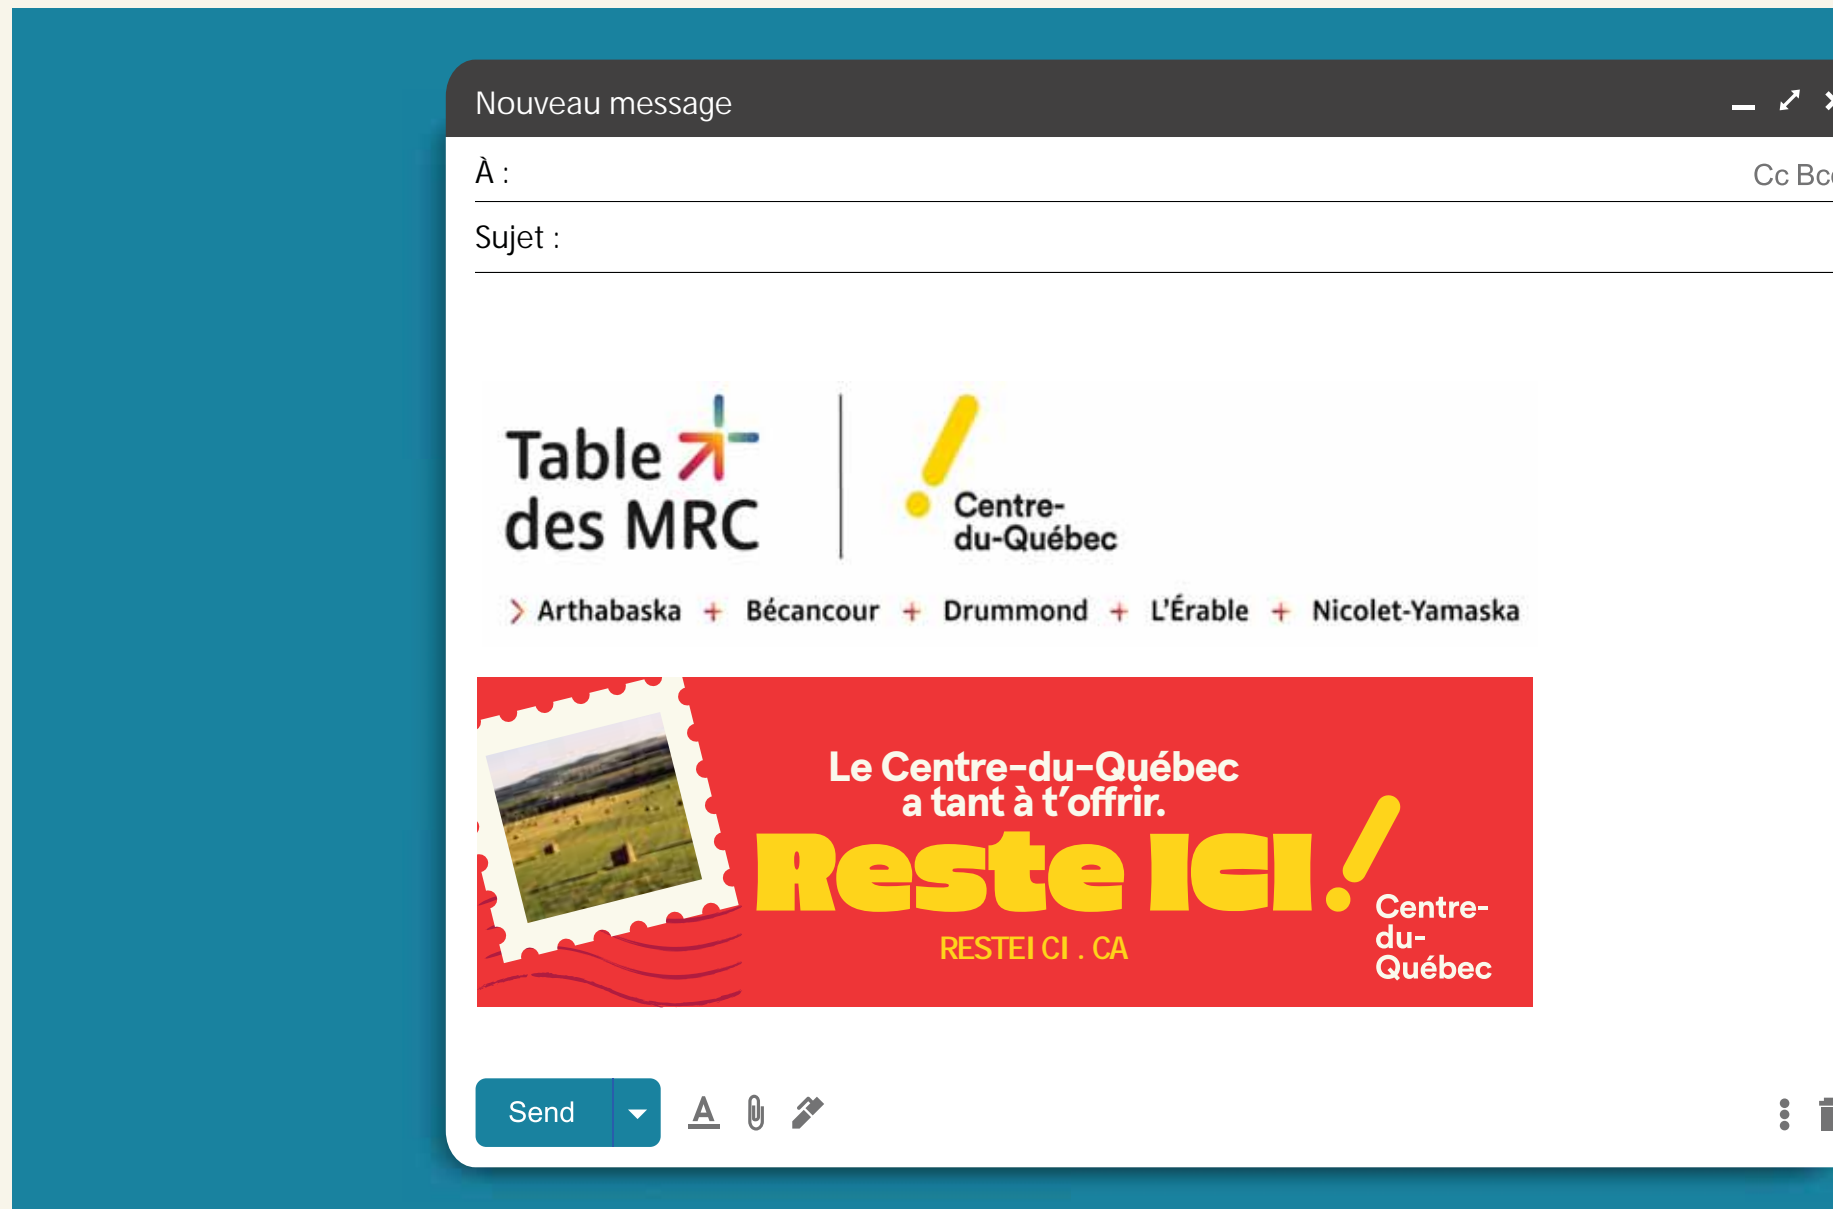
Nouveau message

À :

Cc Bc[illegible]

Sujet :

Table des MRC

Centre-du-Québec

Arthabaska + Bécancour + Drummond + L'Érable + Nicolet-Yamaska

Le Centre-du-Québec a tant à t'offrir.

Reste ICI

RESTEI CI . CA

Centre-du-Québec

Send

A